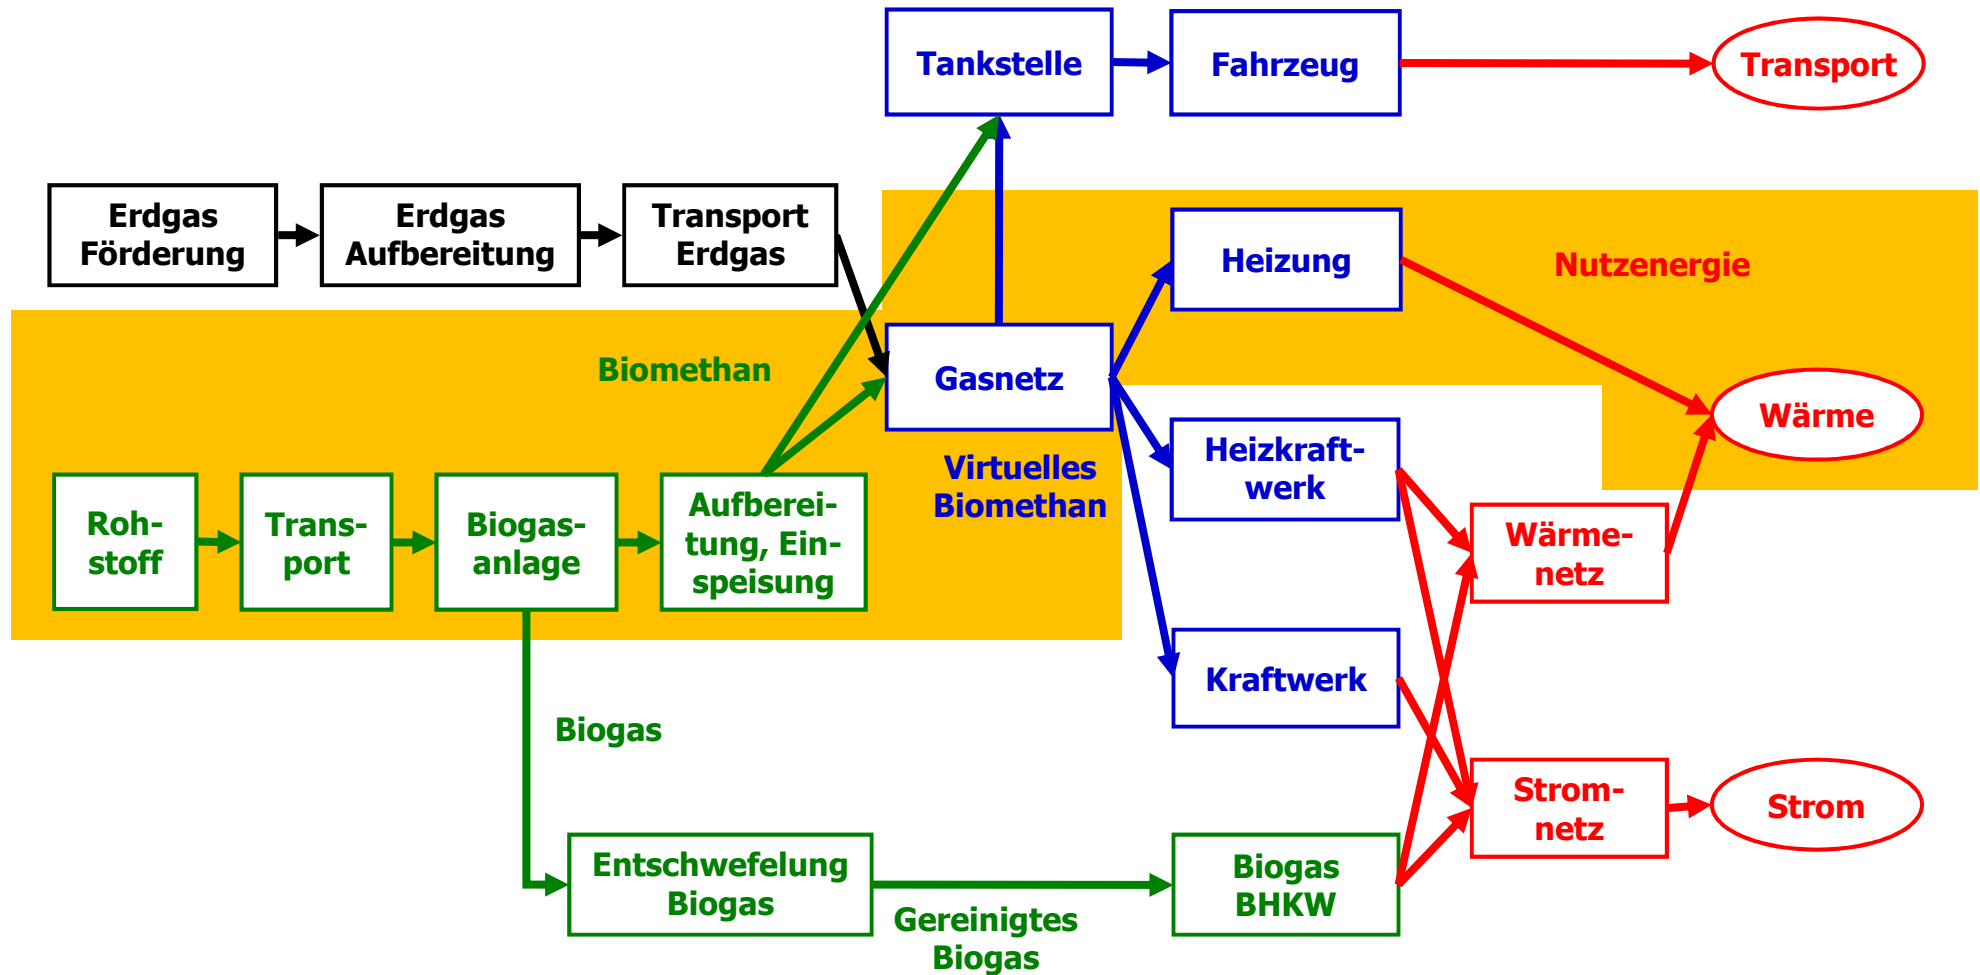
Tankstelle

Fahrzeug

Transport

Erdgas Förderung

Erdgas Aufbereitung

Transport Erdgas

Heizung

Nutzenergie

Biomethan

Gasnetz

Wärme

Virtuelles Biomethan

Heizkraftwerk

Rohstoff

Transport

Biogasanlage

Aufbereitung, Einspeisung

Wärmenetz

Kraftwerk

Biogas

Stromnetz

Strom

Entschwefelung Biogas

Biogas BHKW

Gereinigtes Biogas